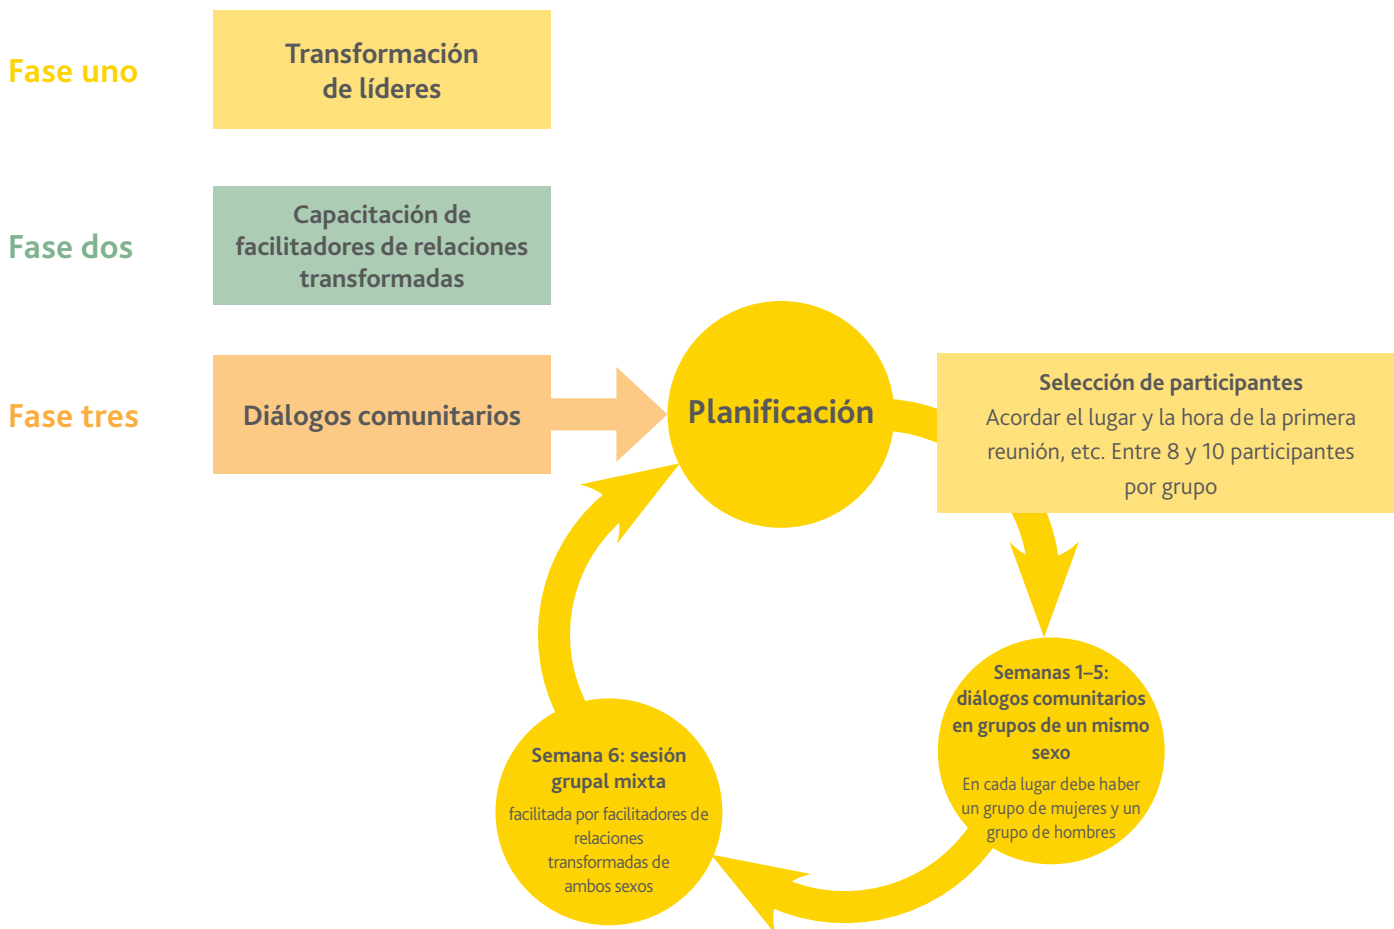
Fase uno

Transformación de líderes

Fase dos

Capacitación de facilitadores de relaciones transformadas

Fase tres

Diálogos comunitarios

Planificación

Selección de participantes
Acordar el lugar y la hora de la primera reunión, etc. Entre 8 y 10 participantes por grupo

Semanas 1–5: diálogos comunitarios en grupos de un mismo sexo
En cada lugar debe haber un grupo de mujeres y un grupo de hombres

Semana 6: sesión grupal mixta
facilitada por facilitadores de relaciones transformadas de ambos sexos